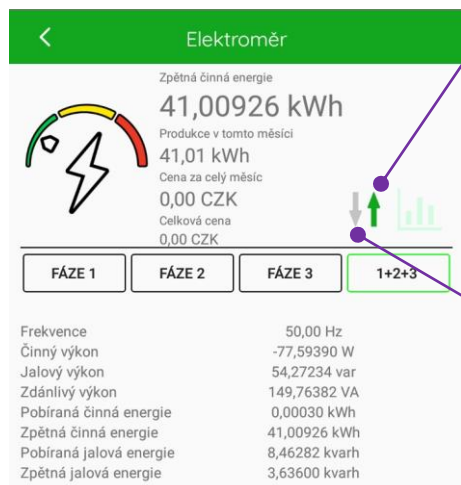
Elektroměr

Zpětná činná energie
41,00926 kWh
Produkce v tomto měsíci
41,01 kWh
Cena za celý měsíc
0,00 CZK
Celková cena
0,00 CZK

FÁZE 1
FÁZE 2
FÁZE 3
1+2+3

| | |
|---|---|
| Frekvence | 50,00 Hz |
| Činný výkon | -77,59390 W |
| Jalový výkon | 54,27234 var |
| Zdánlivý výkon | 149,76382 VA |
| Pobíraná činná energie | 0,00030 kWh |
| Zpětná činná energie | 41,00926 kWh |
| Pobíraná jalová energie | 8,46282 kvarh |
| Zpětná jalová energie | 3,63600 kvarh |